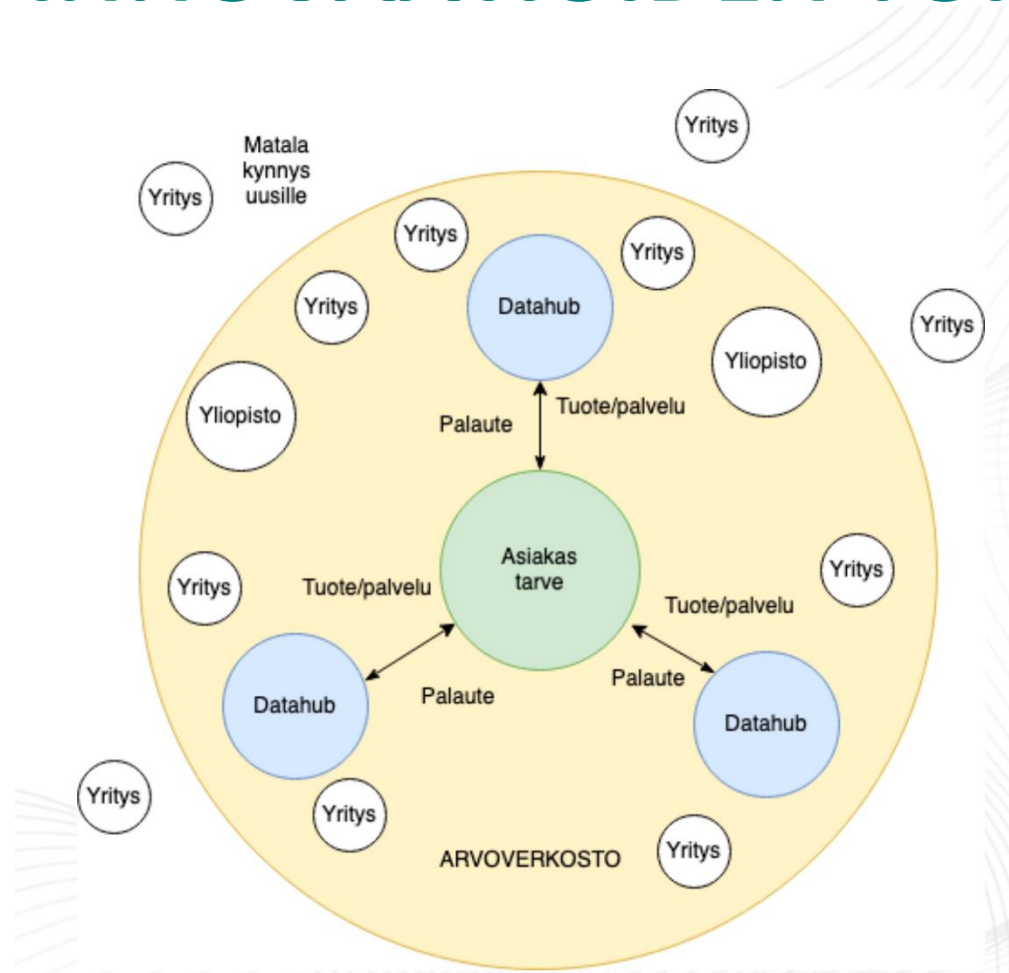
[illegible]

Yritys

Matala kynnys uusille

Yritys

Yritys

Yritys

Datahub

Yritys

Yritys

Yliopisto

Yliopisto

Palaute

Tuote/palvelu

Asiakas tarve

Yritys

Yritys

Tuote/palvelu

Tuote/palvelu

Palaute

Datahub

Palaute

Datahub

Yritys

Yritys

ARVOVERKOSTO

Yritys